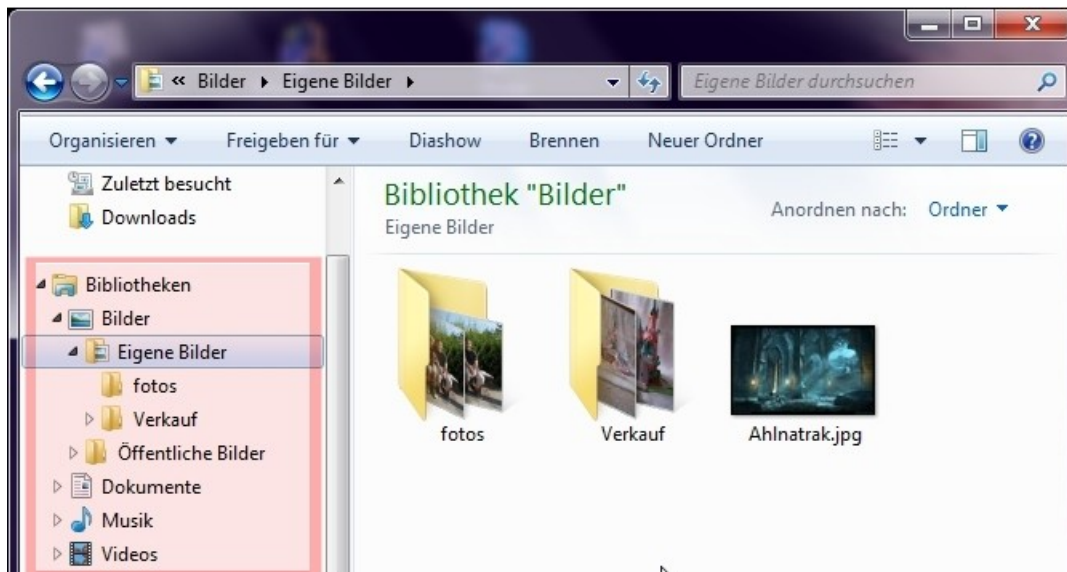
« Bilder ▸ Eigene Bilder ▸

Eigene Bilder durchsuchen

Organisieren ▾ Freigeben für ▾ Diashow Brennen Neuer Ordner

Zuletzt besucht
Downloads

Bibliotheken
Bilder
Eigene Bilder
fotos
Verkauf
Öffentliche Bilder
Dokumente
Musik
Videos

Bibliothek "Bilder"
Eigene Bilder

Anordnen nach: Ordner ▾

fotos
Verkauf
Ahlnatrak.jpg